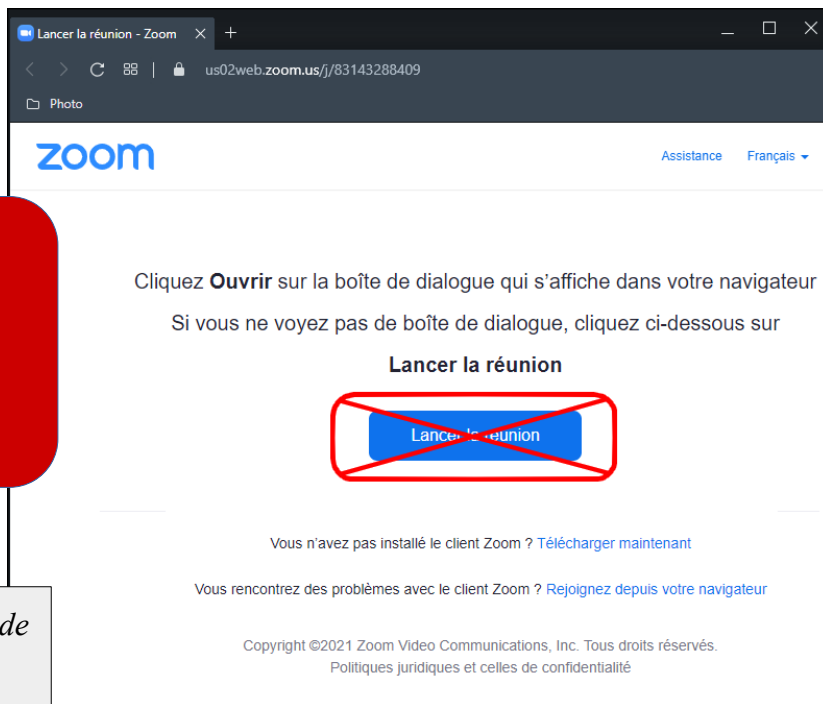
Lancer la réunion - Zoom

us02web.zoom.us/j/83143288409

Photo

zoom

Assistance Français

Cliquez **Ouvrir** sur la boîte de dialogue qui s'affiche dans votre navigateur

Si vous ne voyez pas de boîte de dialogue, cliquez ci-dessous sur

**Lancer la réunion**

Lancer la réunion

Vous n'avez pas installé le client Zoom ? Télécharger maintenant

Vous rencontrez des problèmes avec le client Zoom ? Rejoignez depuis votre navigateur

Copyright ©2021 Zoom Video Communications, Inc. Tous droits réservés.
Politiques juridiques et celles de confidentialité

de